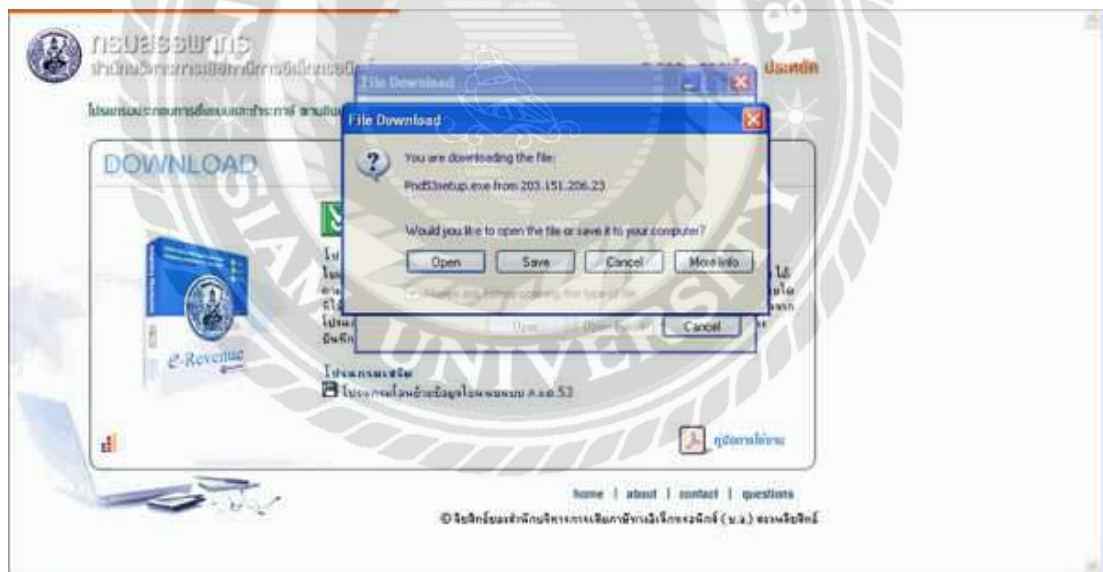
กรมสรรพากร

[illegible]

ปิดหน้าต่าง

DOWNLOAD

File Download

File Download

You are downloading the file:

Pnd53setup.exe from 203.151.206.23

Would you like to open the file or save it to your computer?

Open | Save | Cancel | More Info

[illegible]

Open | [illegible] | Cancel

e-Revenue

โปรแกรมเสริม

โปรแกรมโอนย้ายข้อมูลในแบบ ภ.ง.ด.53

คู่มือการใช้งาน

home | about | contact | questions

© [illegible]